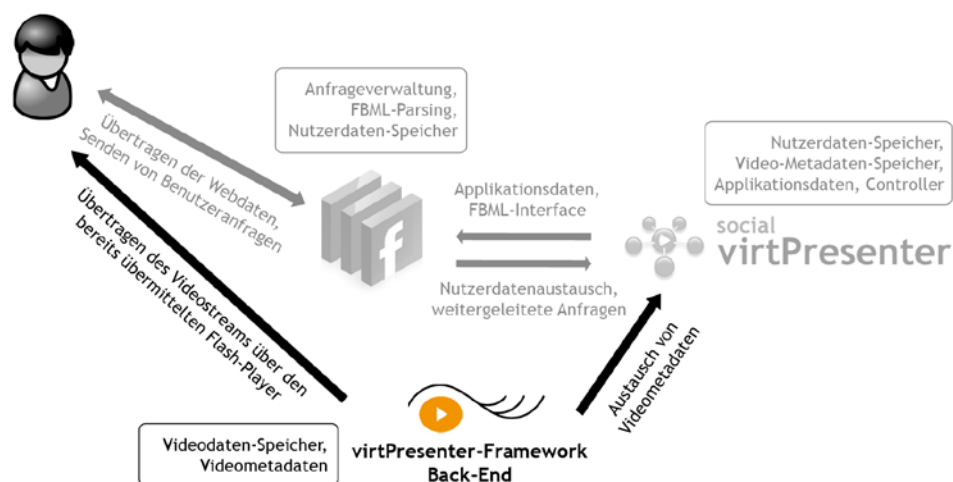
Anfrageverwaltung,
FBML-Parsing,
Nutzerdaten-Speicher

Übertragen der Webdaten,
Senden von Benutzeranfragen

Übertragen des Videostreams über den
bereits übermittelten Flash-Player

Nutzerdaten-Speicher,
Video-Metadaten-Speicher,
Applikationsdaten, Controller

Applikationsdaten,
FBML-Interface

social
virtPresenter

Nutzerdatenaustausch,
weitergeleitete Anfragen

Austausch von
Videometadaten

Videodaten-Speicher,
Videometadaten

virtPresenter-Framework
Back-End